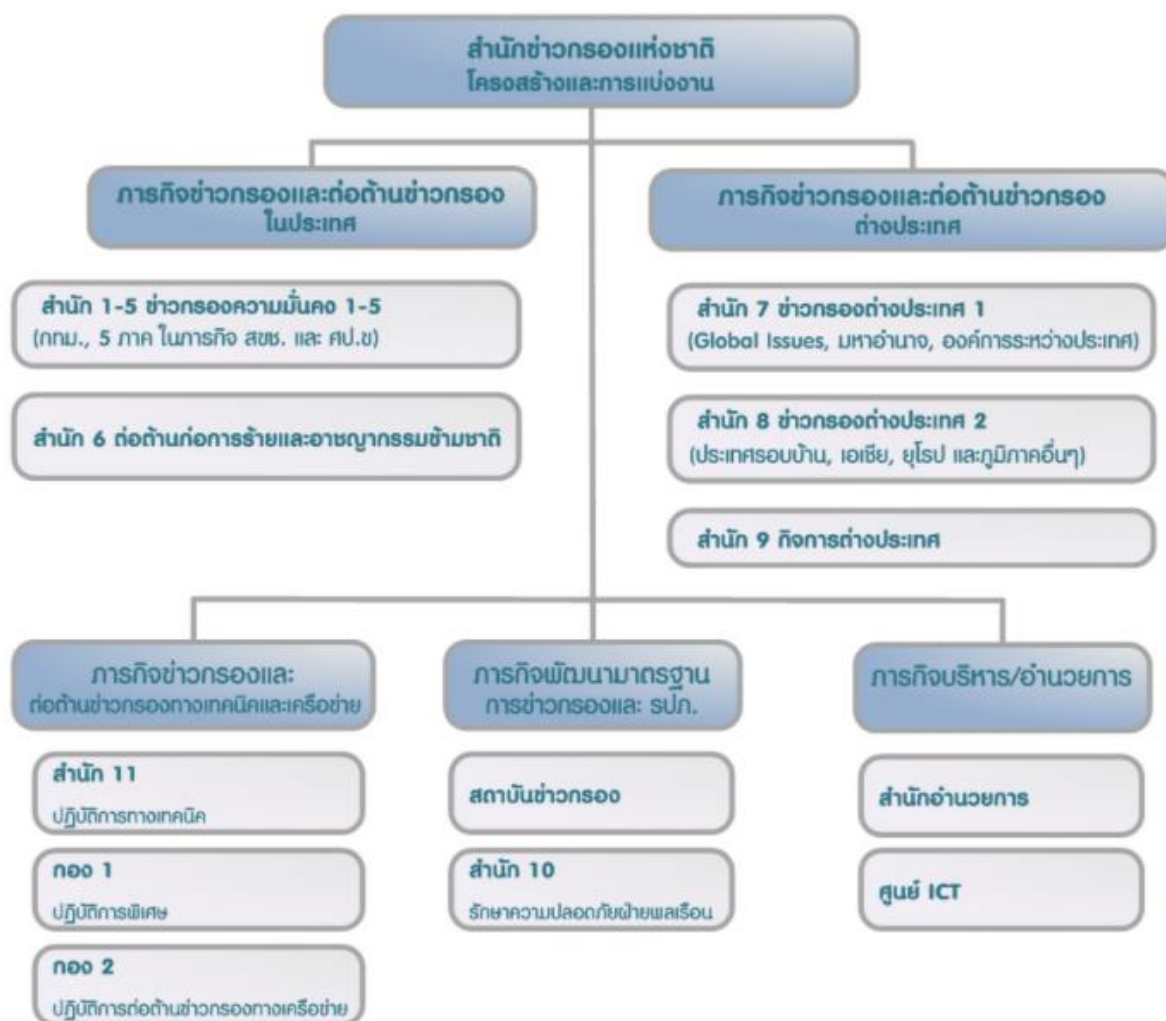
สำนักข่าวกรองแห่งชาติ
โครงสร้างและการแบ่งงาน

ภารกิจข่าวกรองและต่อต้านข่าวกรอง
ในประเทศ

สำนัก 1-5 ข่าวกรองความมั่นคง 1-5
(กทม., 5 ภาค ในภารกิจ สขช. และ ศป.ข)

สำนัก 6 ต่อต้านก่อการร้ายและอาชญากรรมข้ามชาติ

ภารกิจข่าวกรองและต่อต้านข่าวกรอง
ต่างประเทศ

สำนัก 7 ข่าวกรองต่างประเทศ 1
(Global Issues, มหาอำนาจ, องค์การระหว่างประเทศ)

สำนัก 8 ข่าวกรองต่างประเทศ 2
(ประเทศรอบบ้าน, เอเชีย, ยุโรป และภูมิภาคอื่นๆ)

สำนัก 9 กิจการต่างประเทศ

ภารกิจข่าวกรองและ:
ต่อต้านข่าวกรองทางเทคนิคและเครือข่าย

สำนัก 11
ปฏิบัติการทางเทคนิค

กอง 1
ปฏิบัติการพิเศษ

กอง 2
ปฏิบัติการต่อต้านข่าวกรองทางเครือข่าย

ภารกิจพัฒนามาตรฐาน
การข่าวกรองและ รปภ.

สถาบันข่าวกรอง

สำนัก 10
รักษาความปลอดภัยฝ่ายพลเรือน

ภารกิจบริหาร/อำนวยการ

สำนักอำนวยการ

ศูนย์ ICT